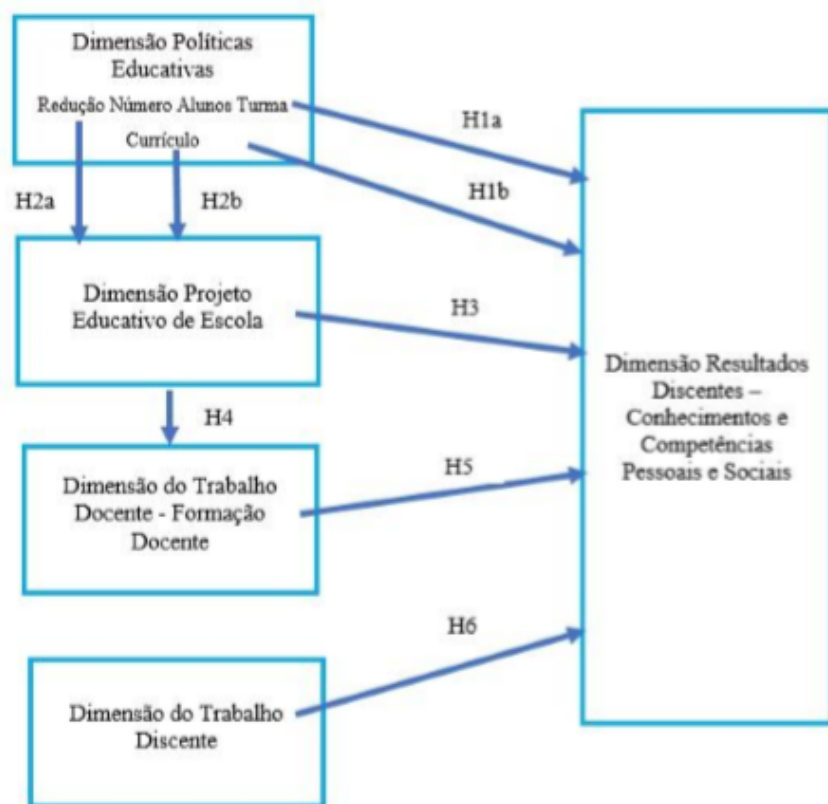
Dimensão Políticas Educativas

Redução Número Alunos Turma

Currículo

H1a

H1b

H2a

H2b

Dimensão Projeto Educativo de Escola

H3

H4

Dimensão do Trabalho Docente - Formação Docente

H5

H6

Dimensão do Trabalho Discente

Dimensão Resultados Discentes – Conhecimentos e Competências Pessoais e Sociais